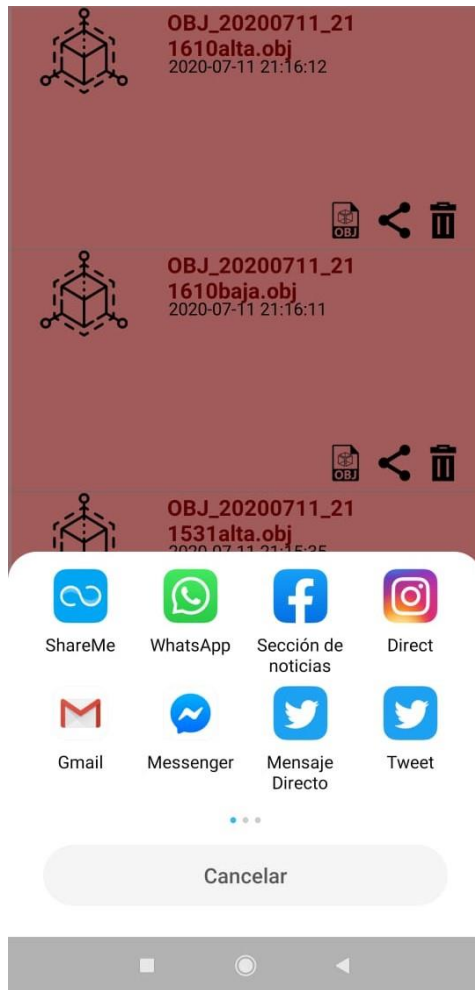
OBJ_20200711_211610alta.obj
2020-07-11 21:16:12

OBJ

OBJ_20200711_211610baja.obj
2020-07-11 21:16:11

OBJ

OBJ_20200711_211531alta.obj
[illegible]

ShareMe
WhatsApp
Sección de noticias
Direct
Gmail
Messenger
Mensaje Directo
Tweet

Cancelar